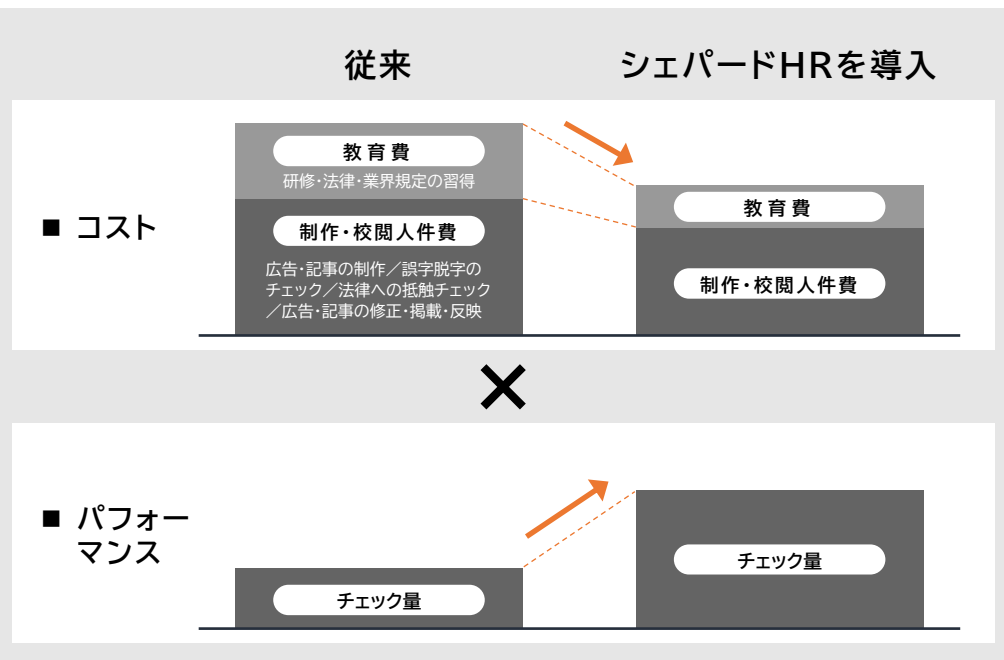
従来

シェパードHRを導入

■ コスト

教育費

研修･法律･業界規定の習得

制作・校閲人件費

広告･記事の制作／誤字脱字のチェック／法律への抵触チェック／広告･記事の修正･掲載･反映

教育費

制作・校閲人件費

×

■ パフォーマンス

チェック量

チェック量